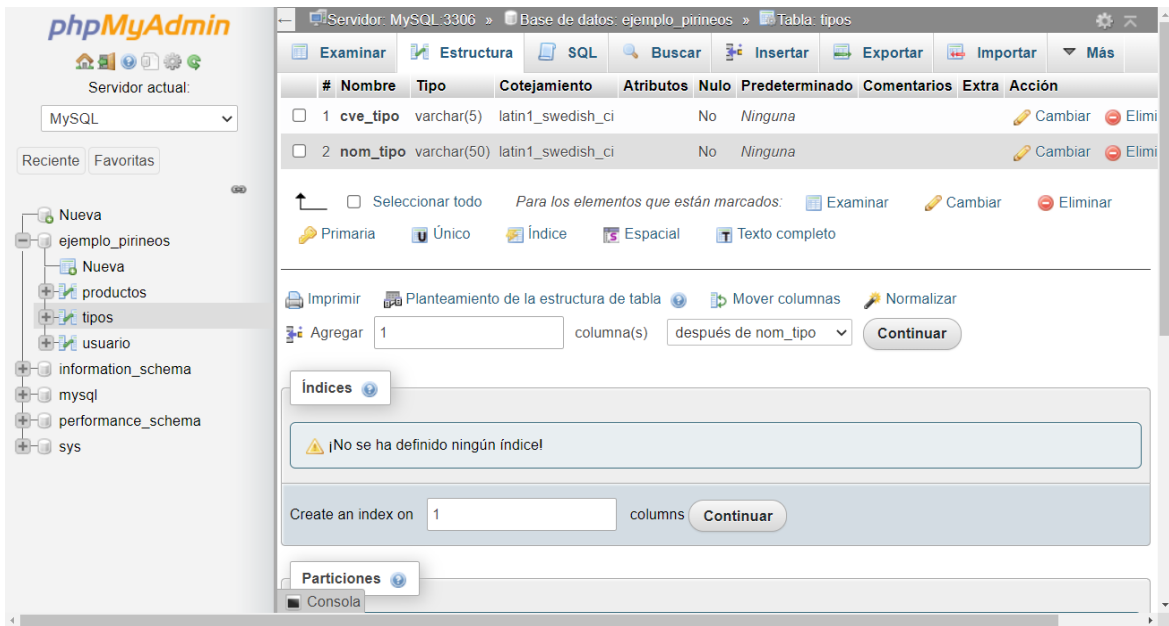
phpMyAdmin

Servidor actual:

MySQL

Reciente Favoritas

Nueva
ejemplo_pirineos
Nueva
productos
tipos
usuario
information_schema
mysql
performance_schema
sys

Servidor: MySQL:3306 » Base de datos: ejemplo_pirineos » Tabla: tipos

Examinar Estructura SQL Buscar Insertar Exportar Importar Más

| # | Nombre | Tipo | Cotejamiento | Atributos | Nulo | Predeterminado | Comentarios | Extra | Acción |
|---|---|---|---|---|---|---|---|---|---|
| 1 | cve_tipo | varchar(5) | latin1_swedish_ci | | No | Ninguna | | | Cambiar Elimi |
| 2 | nom_tipo | varchar(50) | latin1_swedish_ci | | No | Ninguna | | | Cambiar Elimi |

Seleccionar todo Para los elementos que están marcados: Examinar Cambiar Eliminar
Primaria Único Índice Espacial Texto completo

Imprimir Planteamiento de la estructura de tabla Mover columnas Normalizar
Agregar 1 columna(s) después de nom_tipo Continuar

Índices

¡No se ha definido ningún índice!

Create an index on 1 columns Continuar

Particiones

Consola